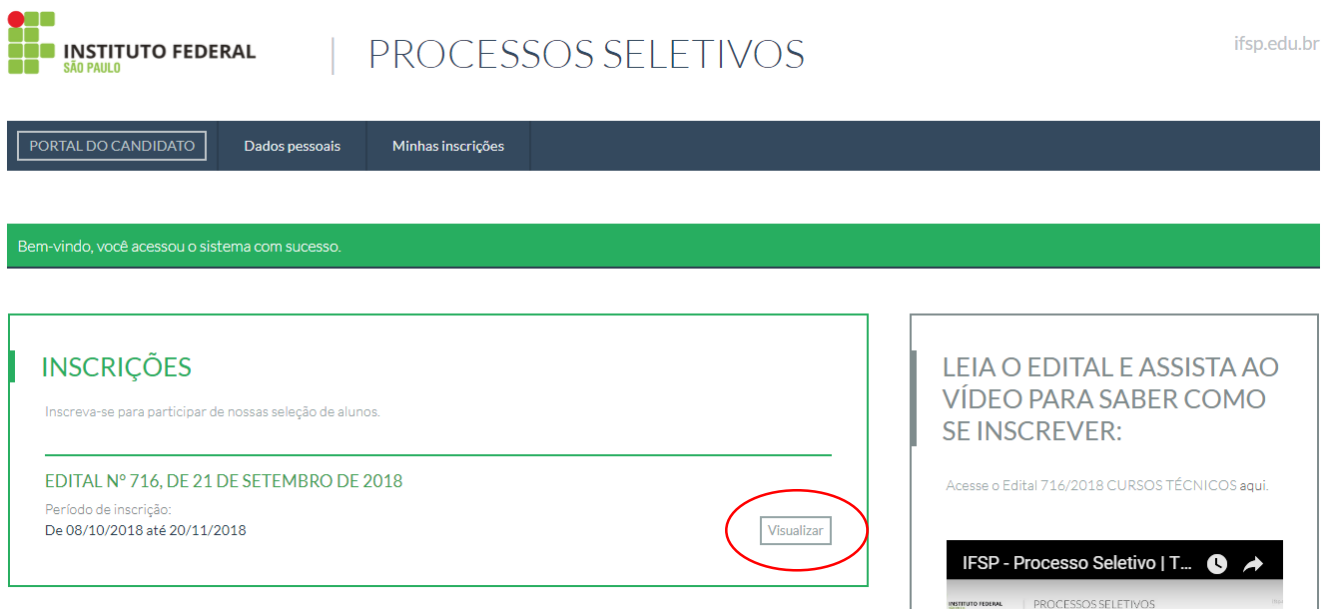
INSTITUTO FEDERAL
SÃO PAULO

PROCESSOS SELETIVOS

ifsp.edu.br

PORTAL DO CANDIDATO
Dados pessoais
Minhas inscrições

Bem-vindo, você acessou o sistema com sucesso.

INSCRIÇÕES

Inscreva-se para participar de nossas seleção de alunos.

EDITAL Nº 716, DE 21 DE SETEMBRO DE 2018

Período de inscrição:
De 08/10/2018 até 20/11/2018

Visualizar

LEIA O EDITAL E ASSISTA AO VÍDEO PARA SABER COMO SE INSCREVER:

Acesse o Edital 716/2018 CURSOS TÉCNICOS aqui.

IFSP - Processo Seletivo | T...

INSTITUTO FEDERAL
PROCESSOS SELETIVOS